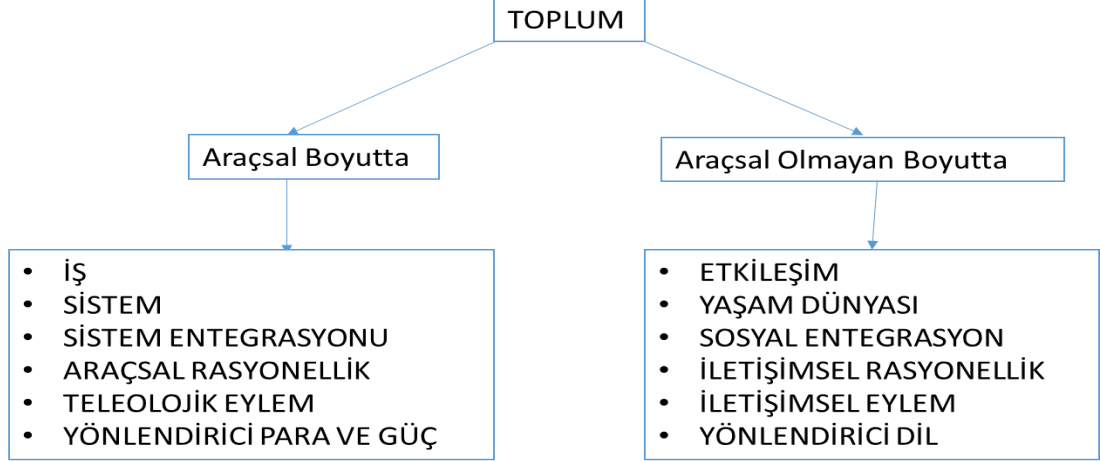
TOPLUM

Araçsal Boyutta

Araçsal Olmayan Boyutta

- İŞ
- SİSTEM
- SİSTEM ENTEGRASYONU
- ARAÇSAL RASYONELLİK
- TELEOLOJİK EYLEM
- YÖNLENDİRİCİ PARA VE GÜÇ

- ETKİLEŞİM
- YAŞAM DÜNYASI
- SOSYAL ENTEGRASYON
- İLETİŞİMSEL RASYONELLİK
- İLETİŞİMSEL EYLEM
- YÖNLENDİRİCİ DİL